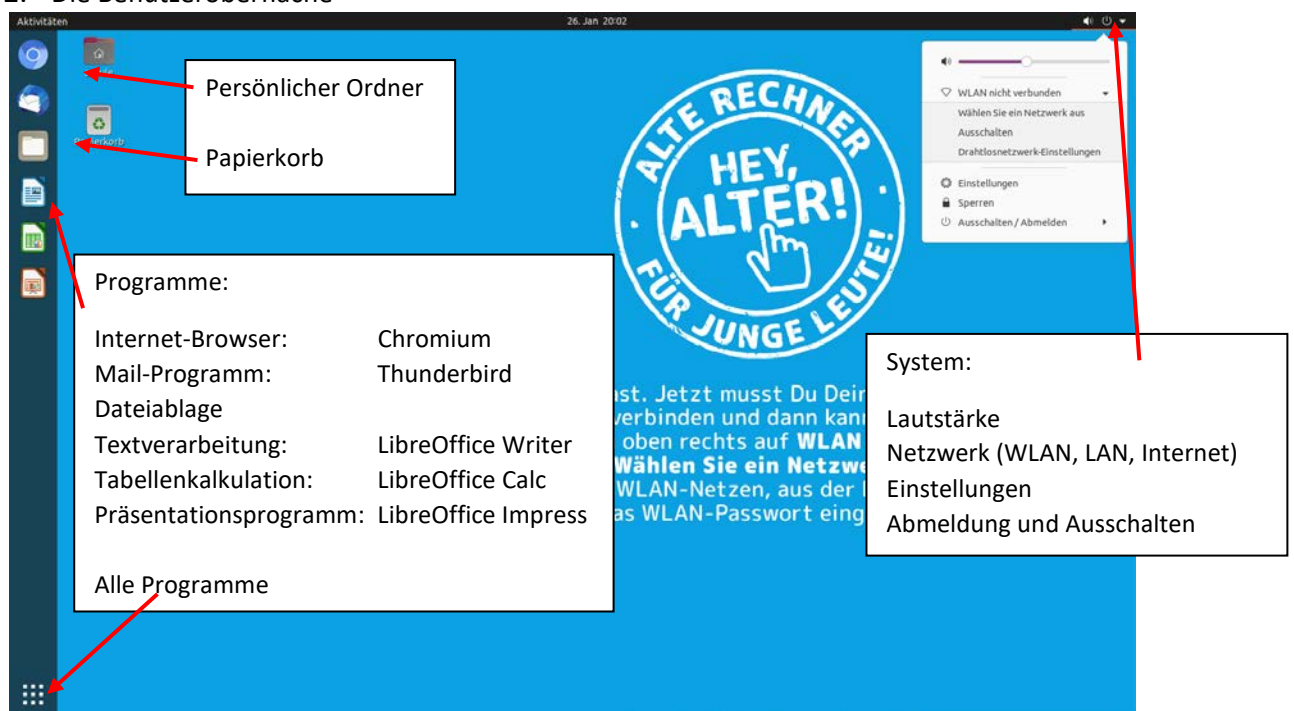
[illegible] Die Benutzeroberfläche

Aktivitäten

26. Jan 20:02

WLAN nicht verbunden
Wählen Sie ein Netzwerk aus
Ausschalten
Drahtlosnetzwerk-Einstellungen
Einstellungen
Sperren
Ausschalten / Abmelden

Persönlicher Ordner

Papierkorb

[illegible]erkorb

ALTE RECHNER
HEY, ALTER!
FÜR JUNGE LEUTE!

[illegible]st. Jetzt musst Du Dein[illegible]
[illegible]verbinden und dann kan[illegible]
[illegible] oben rechts auf WLAN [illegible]
Wählen Sie ein Netzw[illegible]
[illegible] WLAN-Netzen, aus der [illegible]
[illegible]as WLAN-Passwort eing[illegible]

Programme:

| | |
|---|---|
| Internet-Browser: | Chromium |
| Mail-Programm: | Thunderbird |
| Dateiablage | |
| Textverarbeitung: | LibreOffice Writer |
| Tabellenkalkulation: | LibreOffice Calc |
| Präsentationsprogramm: | LibreOffice Impress |

Alle Programme

System:

Lautstärke
Netzwerk (WLAN, LAN, Internet)
Einstellungen
Abmeldung und Ausschalten